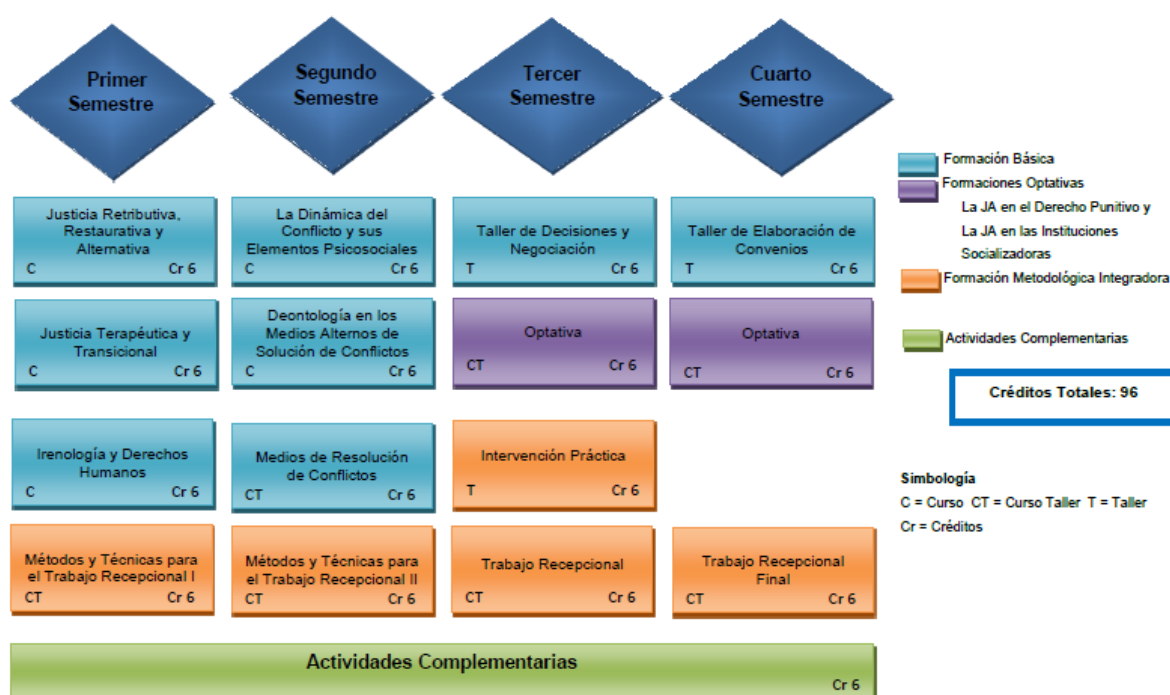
Primer Semestre

Segundo Semestre

Tercer Semestre

Cuarto Semestre

Justicia Retributiva, Restaurativa y Alternativa
C Cr 6

La Dinámica del Conflicto y sus Elementos Psicosociales
C Cr 6

Taller de Decisiones y Negociación
T Cr 6

Taller de Elaboración de Convenios
T Cr 6

Justicia Terapéutica y Transicional
C Cr 6

Deontología en los Medios Alternos de Solución de Conflictos
C Cr 6

Optativa
CT Cr 6

Optativa
CT Cr 6

Irenología y Derechos Humanos
C Cr 6

Medios de Resolución de Conflictos
CT Cr 6

Intervención Práctica
T Cr 6

Métodos y Técnicas para el Trabajo Recepcional I
CT Cr 6

Métodos y Técnicas para el Trabajo Recepcional II
CT Cr 6

Trabajo Recepcional
CT Cr 6

Trabajo Recepcional Final
CT Cr 6

Actividades Complementarias
Cr 6

Formación Básica
Formaciones Optativas
La JA en el Derecho Punitivo y
La JA en las Instituciones Socializadoras
Formación Metodológica Integradora

Actividades Complementarias

Créditos Totales: 96

Simbología
C = Curso CT = Curso Taller T = Taller
Cr = Créditos